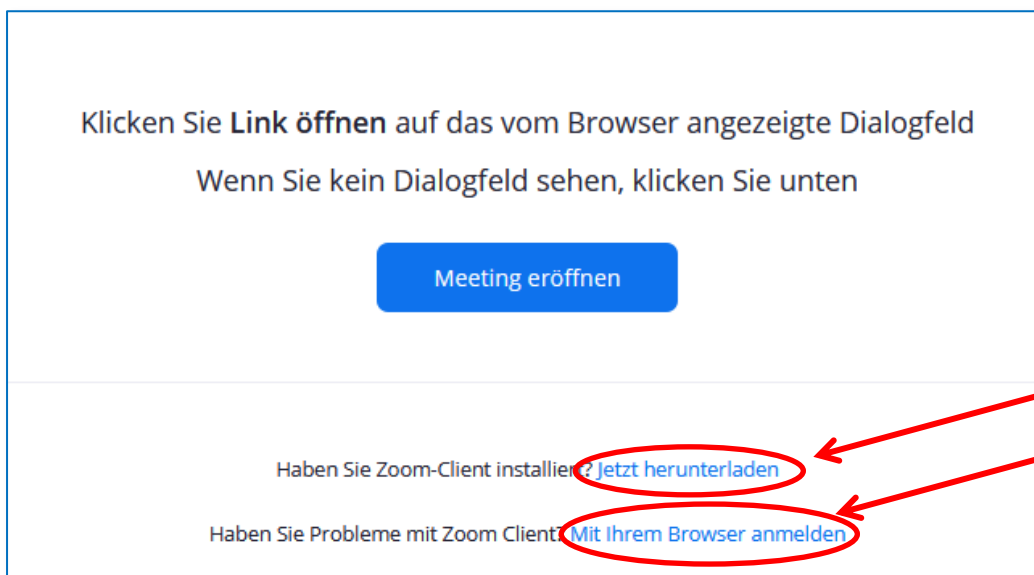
Klicken Sie **Link öffnen** auf das vom Browser angezeigte Dialogfeld

Wenn Sie kein Dialogfeld sehen, klicken Sie unten

Meeting eröffnen

Haben Sie Zoom-Client installiert? Jetzt herunterladen

Haben Sie Probleme mit Zoom Client? Mit Ihrem Browser anmelden